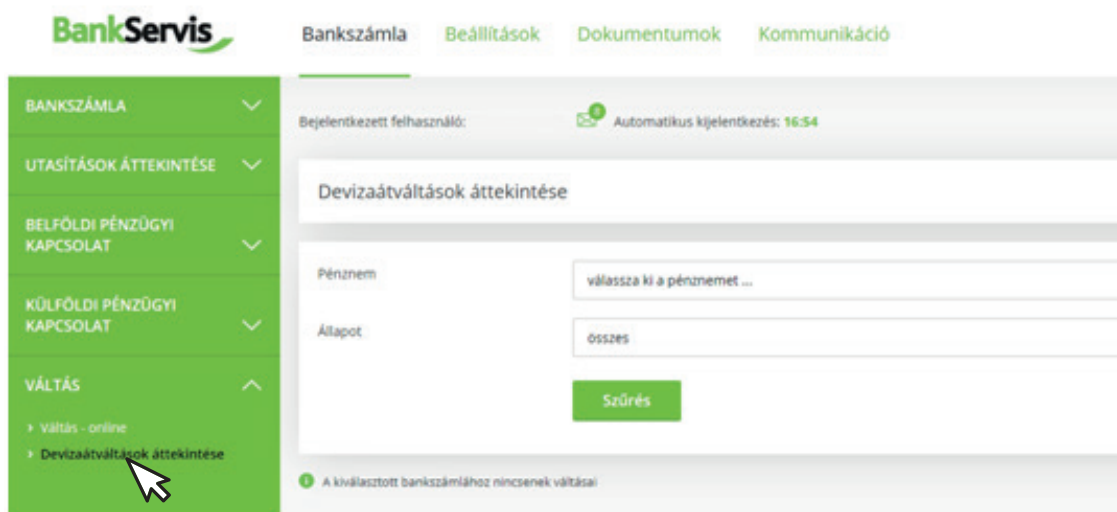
BankServis

Bankszámla Beállítások Dokumentumok Kommunikáció

BANKSZÁMLA

UTASÍTÁSOK ÁTTEKINTÉSE

BELFÖLDI PÉNZÜGYI KAPCSOLAT

KÜLFÖLDI PÉNZÜGYI KAPCSOLAT

VÁLTÁS

› Váltás - online

› Devizaátváltások áttekintése

Bejelentkezett felhasználó:

0

Automatikus kijelentkezés: 16:54

Devizaátváltások áttekintése

Pénznem

válassza ki a pénznemet ...

Állapot

összes

Szűrés

A kiválasztott bankszámlához nincsenek váltásai